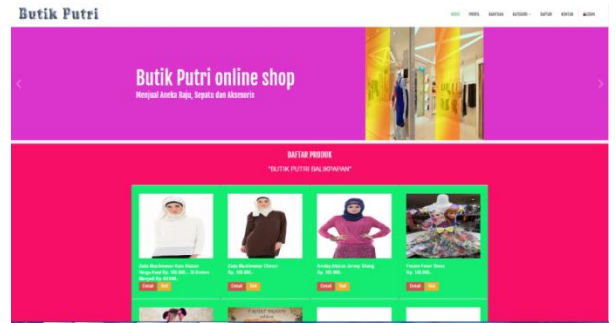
Butik Putri

HOME PROFIL BANTUAN KATEGORI DAFTAR KONTAK LOGIN

Butik Putri online shop

Menjual Aneka Baju, Sepatu dan Aksesoris

DAFTAR PRODUK

"BUTIK PUTRI BALIKPAPAN"

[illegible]
Rp. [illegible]

Detail Beli

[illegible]
Rp. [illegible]

Detail Beli

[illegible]
Rp. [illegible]

Detail Beli

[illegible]
Rp. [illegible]

Detail Beli